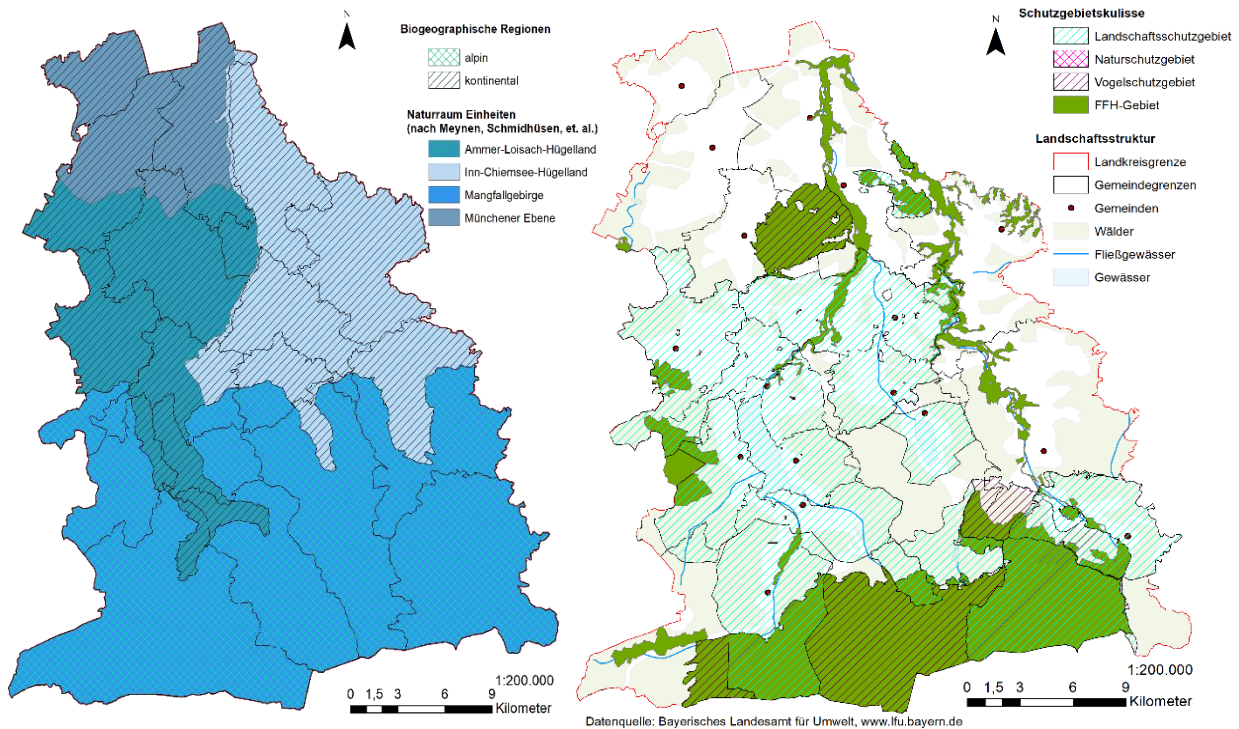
N

Biogeographische Regionen

alpin

kontinental

Naturraum Einheiten (nach Meynen, Schmidhüsen, et. al.)

Ammer-Loisach-Hügelland

Inn-Chiemsee-Hügelland

Mangfallgebirge

Münchener Ebene

1:200.000

0 1,5 3 6 9

Kilometer

N

Schutzgebietskulisse

Landschaftsschutzgebiet

Naturschutzgebiet

Vogelschutzgebiet

FFH-Gebiet

Landschaftsstruktur

Landkreisgrenze

Gemeindegrenzen

Gemeinden

Wälder

Fließgewässer

Gewässer

1:200.000

0 1,5 3 6 9

Kilometer

Datenquelle: Bayerisches Landesamt für Umwelt, www.lfu.bayern.de